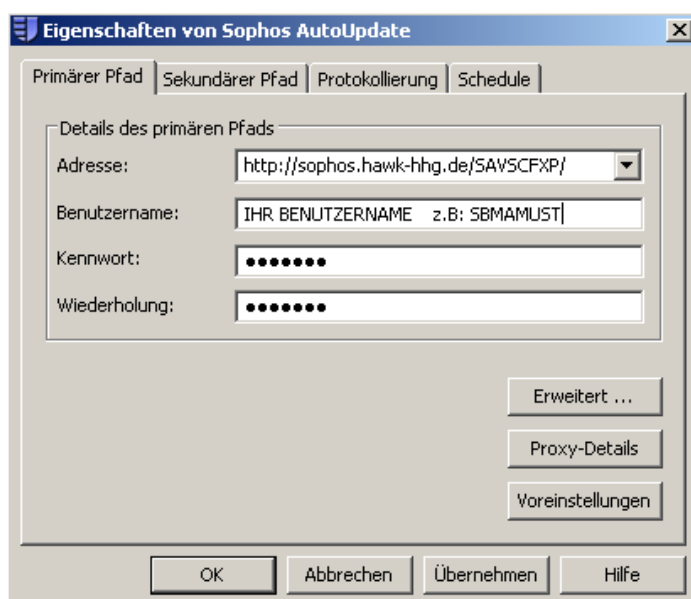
Eigenschaften von Sophos AutoUpdate

Primärer Pfad | Sekundärer Pfad | Protokollierung | Schedule

Details des primären Pfads

Adresse: http://sophos.hawk-hhg.de/SAVSCFXP/

Benutzername: IHR BENUTZERNAME z.B: SBMAMUST

Kennwort: •••••••

Wiederholung: •••••••

Erweitert ...

Proxy-Details

Voreinstellungen

OK | Abbrechen | Übernehmen | Hilfe